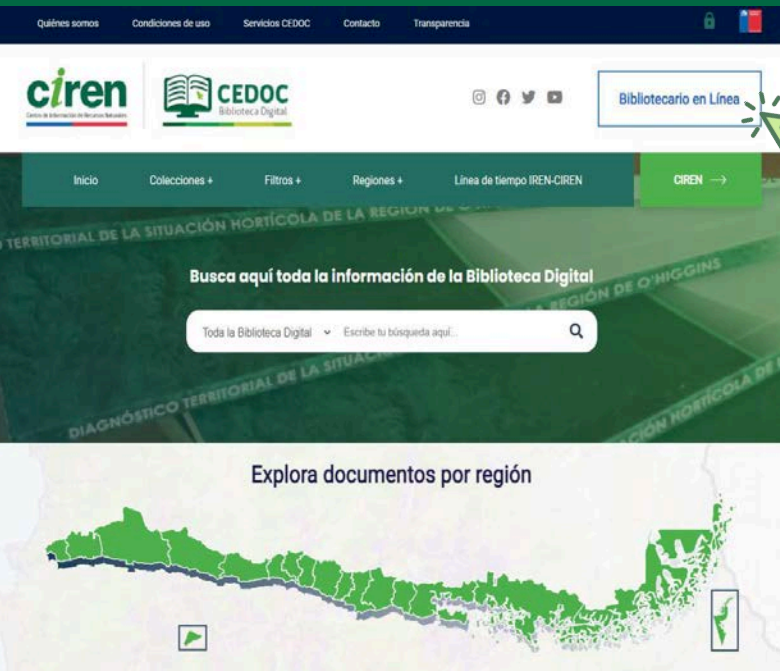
Quiénes somos Condiciones de uso Servicios CEDOC Contacto Transparencia

ciren
Centro de Información de Recursos Naturales

CEDOC
Biblioteca Digital

Bibliotecario en Línea

Inicio Colecciones + Filtros + Regiones + Línea de tiempo IREN-CIREN CIREN

TERRITORIAL DE LA SITUACIÓN HORTÍCOLA DE LA REGIÓN DE O'HIGGINS

Busca aquí toda la información de la Biblioteca Digital

Toda la Biblioteca Digital Escribe tu búsqueda aquí...

DIAGNÓSTICO TERRITORIAL DE LA SITUACIÓN HORTÍCOLA DE LA

Explora documentos por región